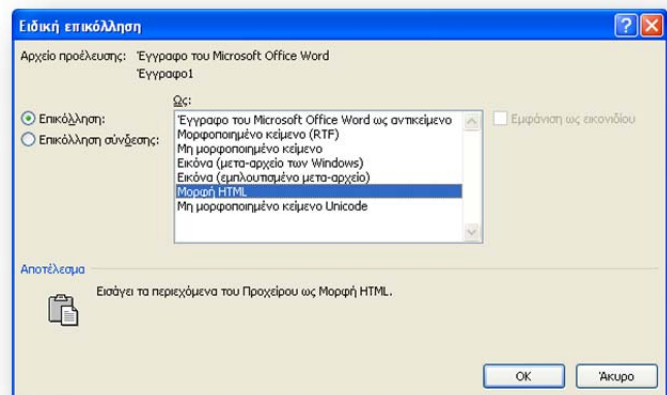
Ειδική επικόλληση

Αρχείο προέλευσης: Έγγραφο του Microsoft Office Word
Έγγραφο1

Ως:

Επικόλληση:
Επικόλληση σύνδεσης:

Έγγραφο του Microsoft Office Word ως αντικείμενο
Μορφοποιημένο κείμενο (RTF)
Μη μορφοποιημένο κείμενο
Εικόνα (μετα-αρχείο των Windows)
Εικόνα (εμπλουτισμένο μετα-αρχείο)
Μορφή HTML
Μη μορφοποιημένο κείμενο Unicode

Εμφάνιση ως εικονιδίου

Αποτέλεσμα

Εισάγει τα περιεχόμενα του Προχείρου ως Μορφή HTML.

OK
Άκυρο